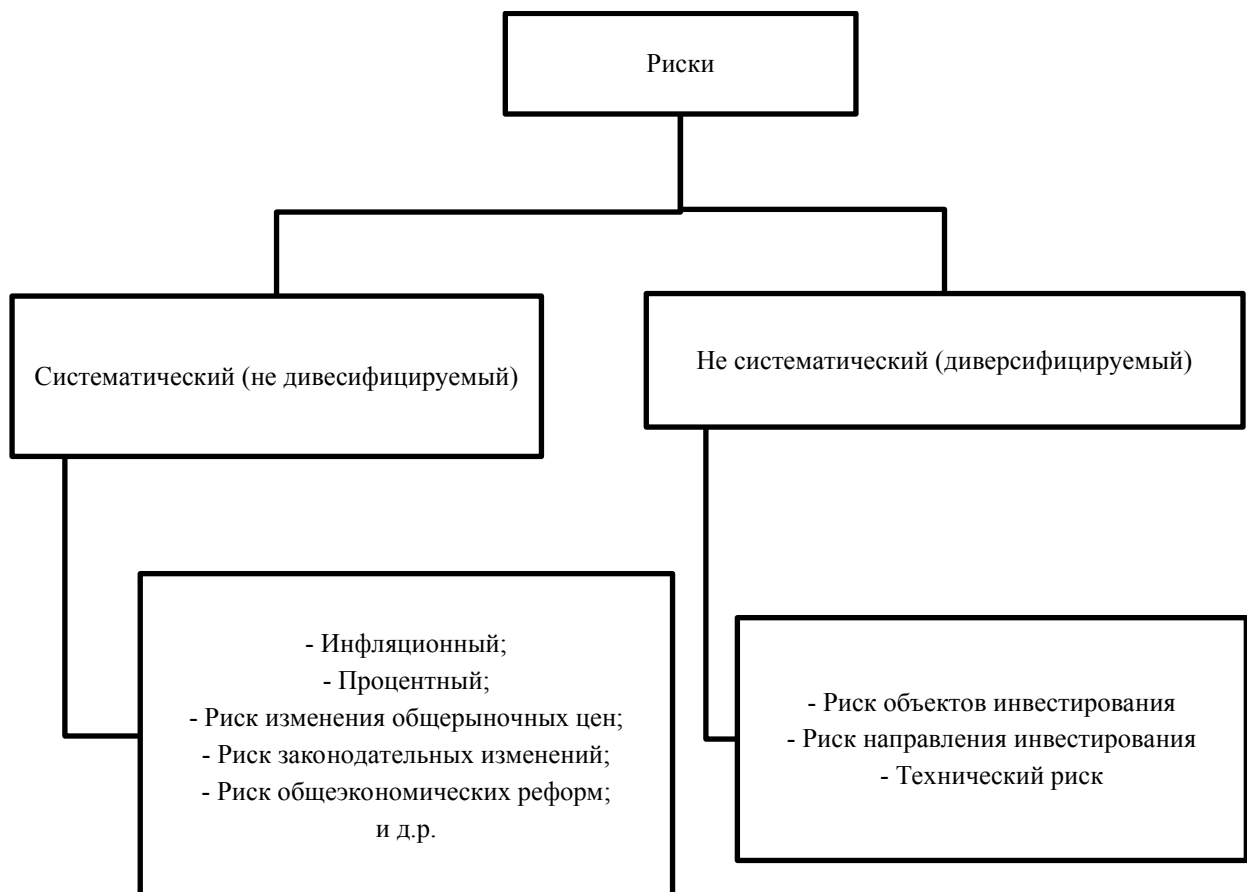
Риски

Систематический (не дивесифицируемый)

Не систематический (диверсифицируемый)

- Инфляционный;
- Процентный;
- Риск изменения общерыночных цен;
- Риск законодательных изменений;
- Риск общеэкономических реформ;
и д.р.

- Риск объектов инвестирования
- Риск направления инвестирования
- Технический риск